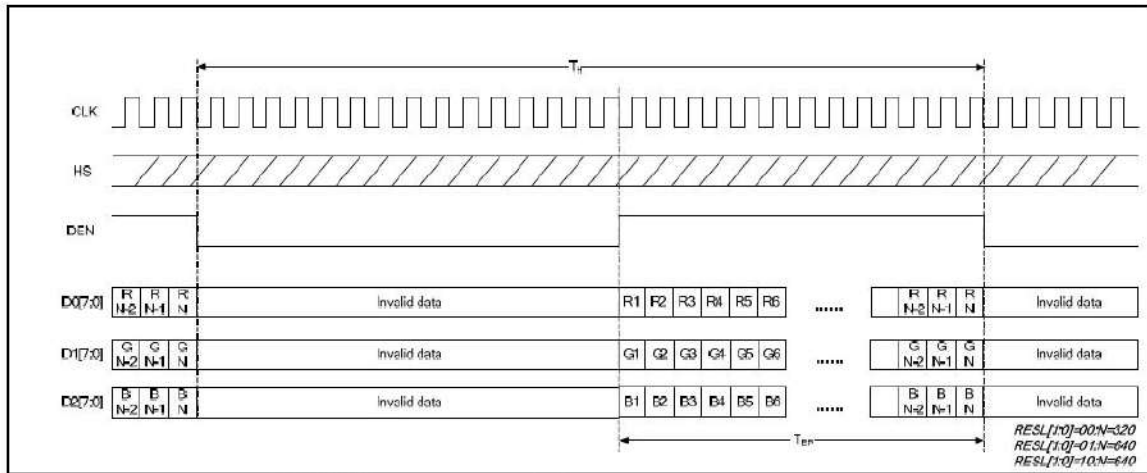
$T_H$

CLK

HS

DEN

D0[7:0] R N-2 R N-1 R N Invalid data R1 R2 R3 R4 R5 R6 ...... R N-2 R N-1 R N Invalid data

D1[7:0] G N-2 G N-1 G N Invalid data G1 G2 G3 G4 G5 G6 ...... G N-2 G N-1 G N Invalid data

D2[7:0] B N-2 B N-1 B N Invalid data B1 B2 B3 B4 B5 B6 ...... B N-2 B N-1 B N Invalid data

$T_{en}$

RESL[1:0]=00:N=320
RESL[1:0]=01:N=640
RESL[1:0]=10:N=640